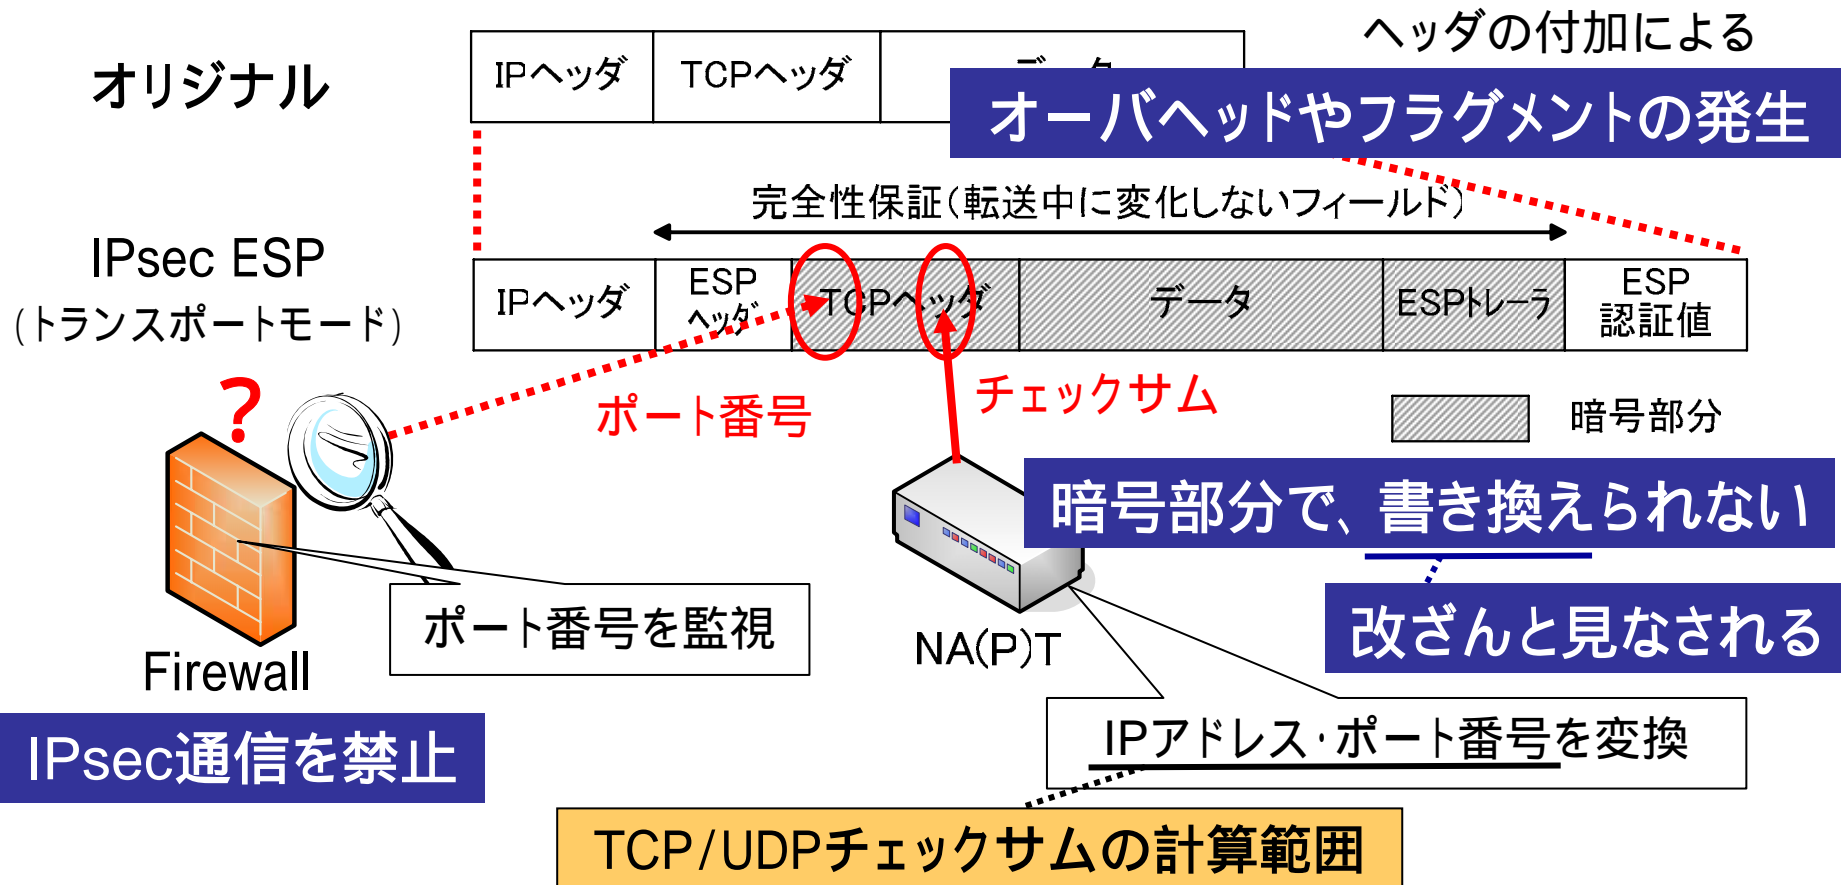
オリジナル

| IPヘッダ | TCPヘッダ | データ |
|---|---|---|

ヘッダの付加による
オーバヘッドやフラグメントの発生

完全性保証(転送中に変化しないフィールド)

IPsec ESP
(トランスポートモード)

| IPヘッダ | ESPヘッダ | TCPヘッダ | データ | ESPトレーラ | ESP認証値 |
|---|---|---|---|---|---|

?

ポート番号

チェックサム

暗号部分

暗号部分で、書き換えられない

改ざんと見なされる

Firewall

ポート番号を監視

NA(P)T

IPアドレス・ポート番号を変換

IPsec通信を禁止

TCP/UDPチェックサムの計算範囲